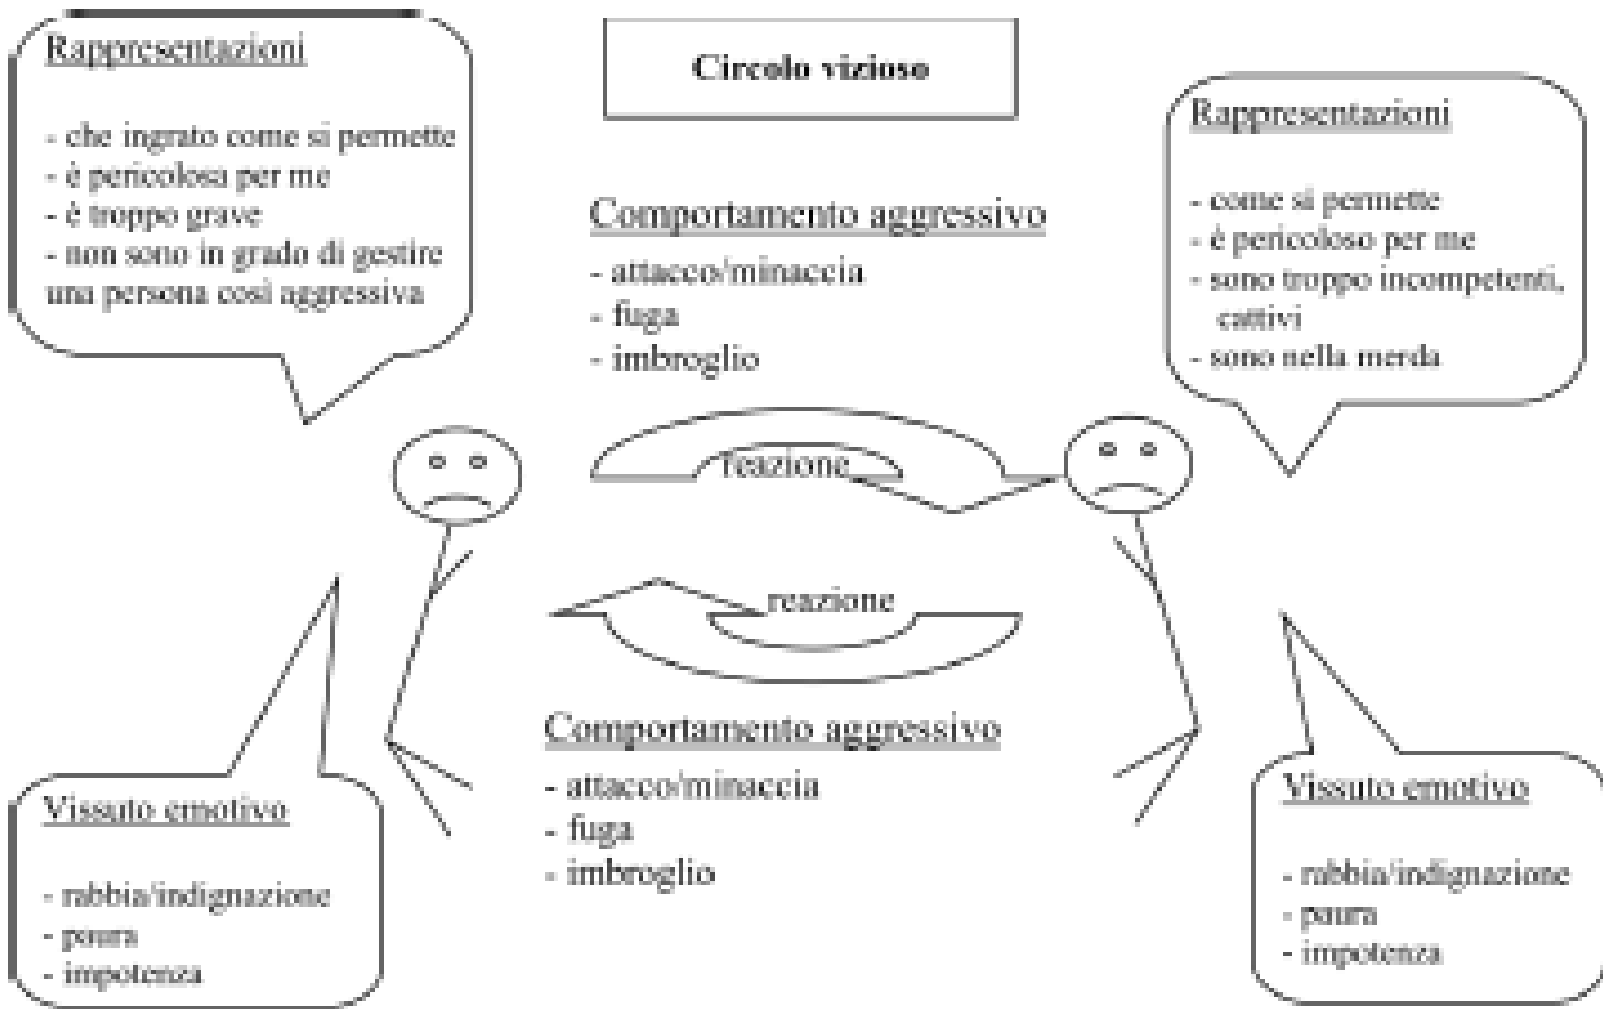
Rappresentazioni

- che ingrato come si permette
- è pericolosa per me
- è troppo grave
- non sono in grado di gestire una persona così aggressiva

Circolo vizioso

Rappresentazioni

- come si permette
- è pericoloso per me
- sono troppo incompetenti, cattivi
- sono nella merda

Comportamento aggressivo
- attacco/minaccia
- fuga
- imbroglio

reazione

reazione

Comportamento aggressivo
- attacco/minaccia
- fuga
- imbroglio

Vissuto emotivo

- rabbia/indignazione
- paura
- impotenza

Vissuto emotivo

- rabbia/indignazione
- paura
- impotenza